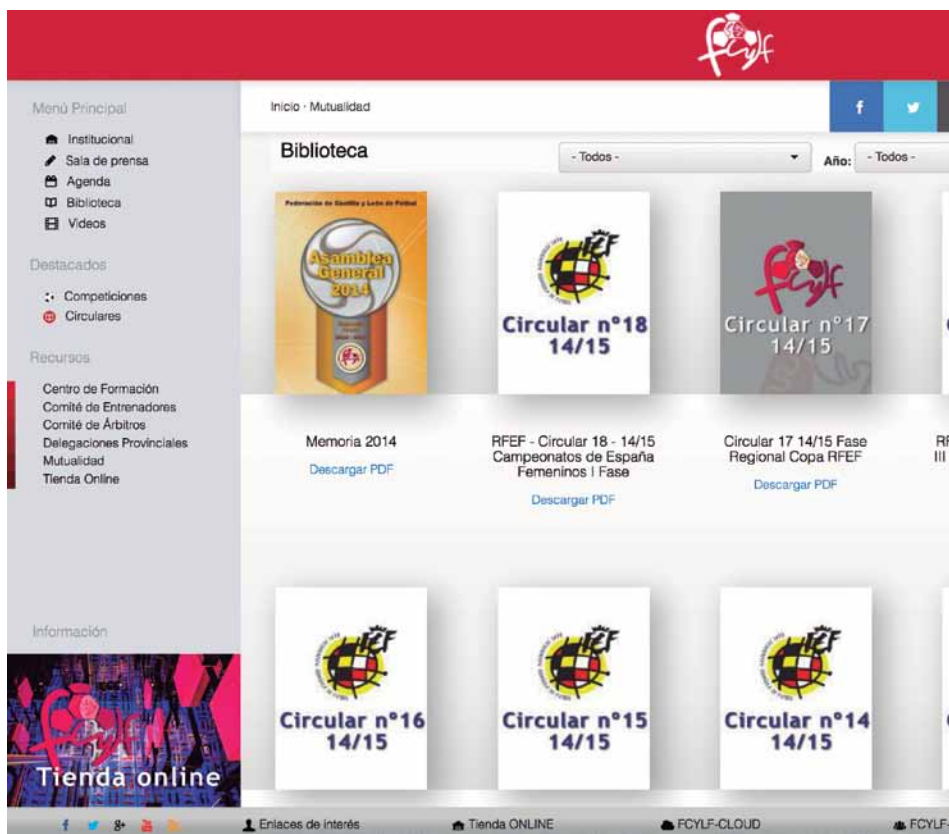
fcylf

Menú Principal

Institucional
Sala de prensa
Agenda
Biblioteca
Videos

Destacados

Competiciones
Circulares

Recursos

Centro de Formación
Comité de Entrenadores
Comité de Árbitros
Delegaciones Provinciales
Mutualidad
Tienda Online

Información

Tienda online

Inicio · Mutualidad

f

Biblioteca

- Todos -

Año: - Todos -

Federación de Castilla y León de Fútbol
Asamblea General 2014

Memoria 2014
Descargar PDF

RFEF
Circular nº18 14/15

RFEF - Circular 18 - 14/15 Campeonatos de España Femeninos I Fase
Descargar PDF

fcylf
Circular nº17 14/15

Circular 17 14/15 Fase Regional Copa RFEF
Descargar PDF

RF
III

RFEF
Circular nº16 14/15

RFEF
Circular nº15 14/15

RFEF
Circular nº14 14/15

Enlaces de interés
Tienda ONLINE
FCYLF-CLOUD
FCYLF-